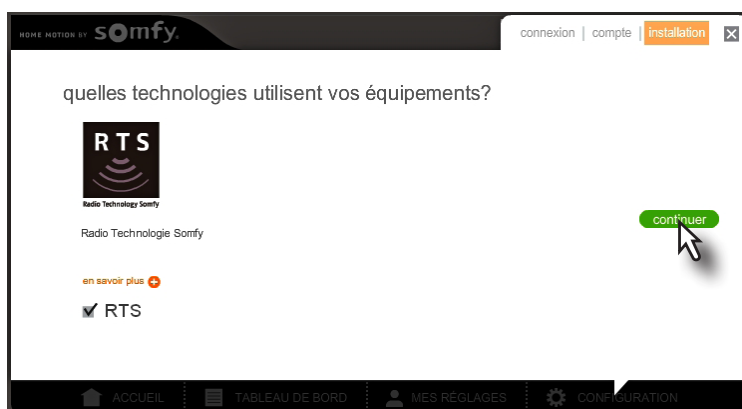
HOME MOTION BY somfy.

connexion | compte | installation ✕

quelles technologies utilisent vos équipements?

RTS

Radio Technology Somfy

Radio Technologie Somfy

continuer

en savoir plus

☑ RTS

ACCUEIL TABLEAU DE BORD MES RÉGLAGES CONFIGURATION